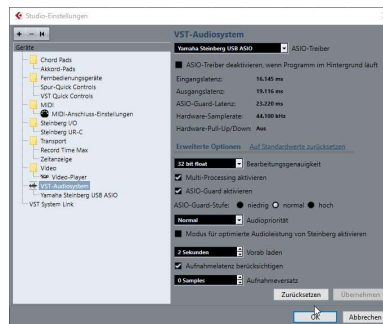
Studio-Einstellungen

+ − H

Geräte

Chord Pads
Akkord-Pads
Fernbedienungsgeräte
Spur-Quick Controls
VST Quick Controls
MIDI
MIDI-Anschluss-Einstellungen
Steinberg I/O
Steinberg UR-C
Transport
Record Time Max
Zeitanzeige
Video
Video-Player
VST-Audiosystem
Yamaha Steinberg USB ASIO
VST System Link

VST-Audiosystem

Yamaha Steinberg USB ASIO
ASIO-Treiber

ASIO-Treiber deaktivieren, wenn Programm im Hintergrund läuft

| Eingangslatenz: | 16.145 ms |
|---|---|
| Ausgangslatenz: | 19.116 ms |
| ASIO-Guard-Latenz: | 23.220 ms |
| Hardware-Samplerate: | 44.100 kHz |
| Hardware-Pull-Up/Down | Aus |

Erweiterte Optionen    Auf Standardwerte zurücksetzen

32 bit float
Bearbeitungsgenauigkeit

Multi-Processing aktivieren

ASIO-Guard aktivieren

ASIO-Guard-Stufe: niedrig normal hoch

Normal
Audiopriorität

Modus für optimierte Audioleistung von Steinberg aktivieren

2 Sekunden
Vorab laden

Aufnahmelatenz berücksichtigen

0 Samples
Aufnahmeversatz

Zurücksetzen    Übernehmen

OK    Abbrechen